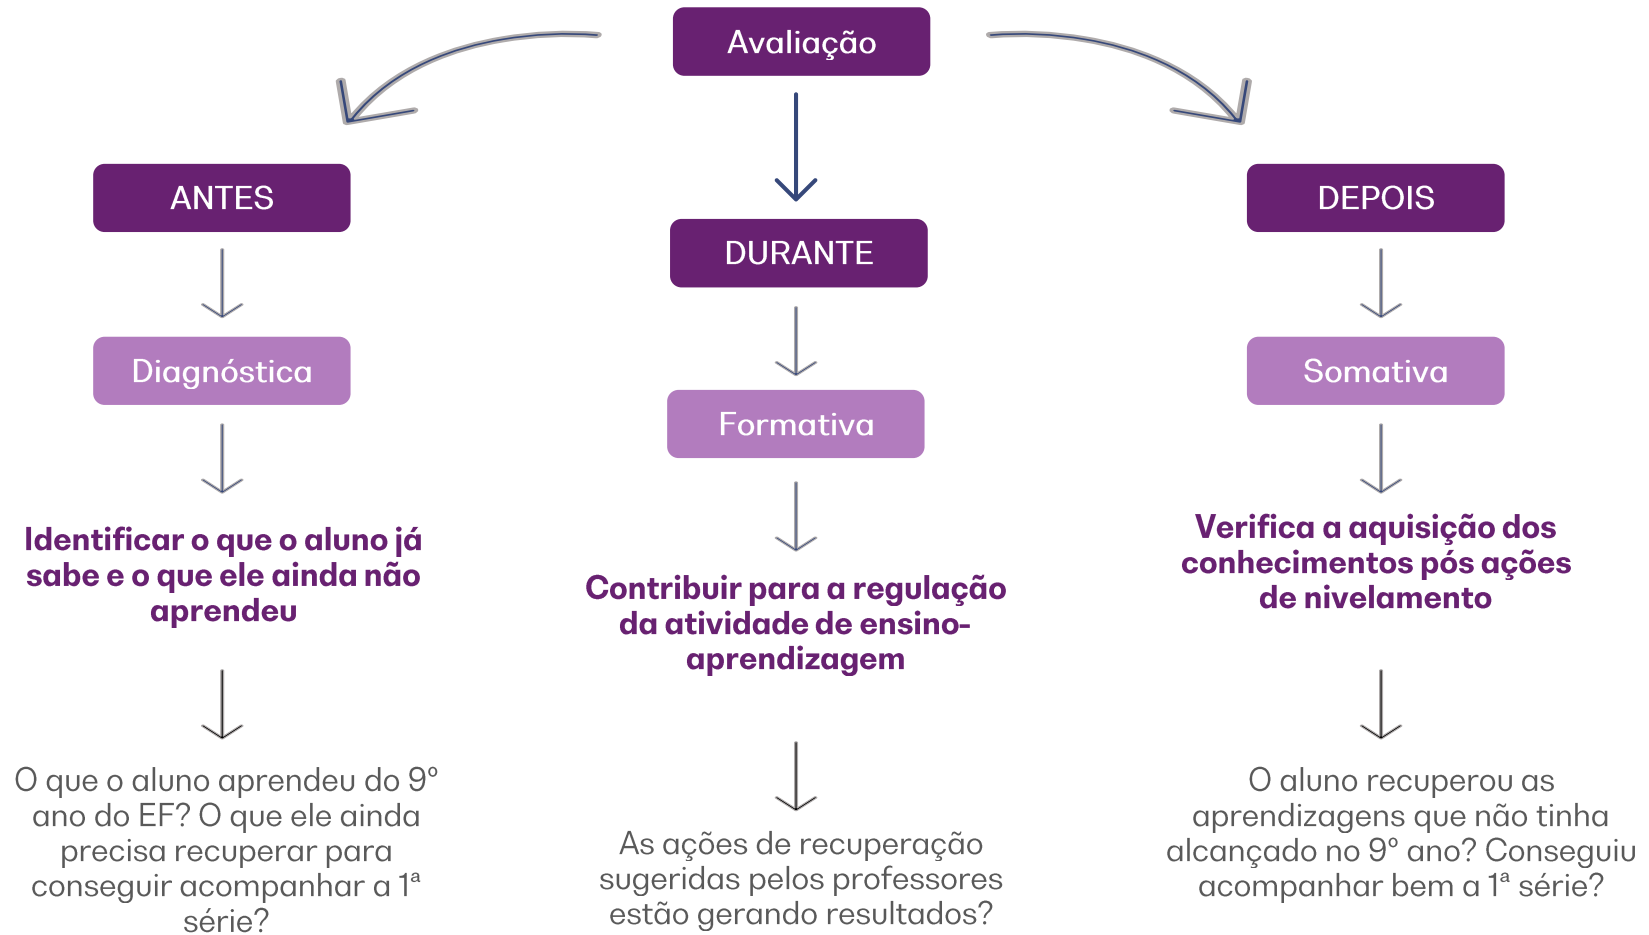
Avaliação

ANTES

Diagnóstica

Identificar o que o aluno já sabe e o que ele ainda não aprendeu

O que o aluno aprendeu do 9º ano do EF? O que ele ainda precisa recuperar para conseguir acompanhar a 1ª série?

DURANTE

Formativa

Contribuir para a regulação da atividade de ensino-aprendizagem

As ações de recuperação sugeridas pelos professores estão gerando resultados?

DEPOIS

Somativa

Verifica a aquisição dos conhecimentos pós ações de nivelamento

O aluno recuperou as aprendizagens que não tinha alcançado no 9º ano? Conseguiu acompanhar bem a 1ª série?